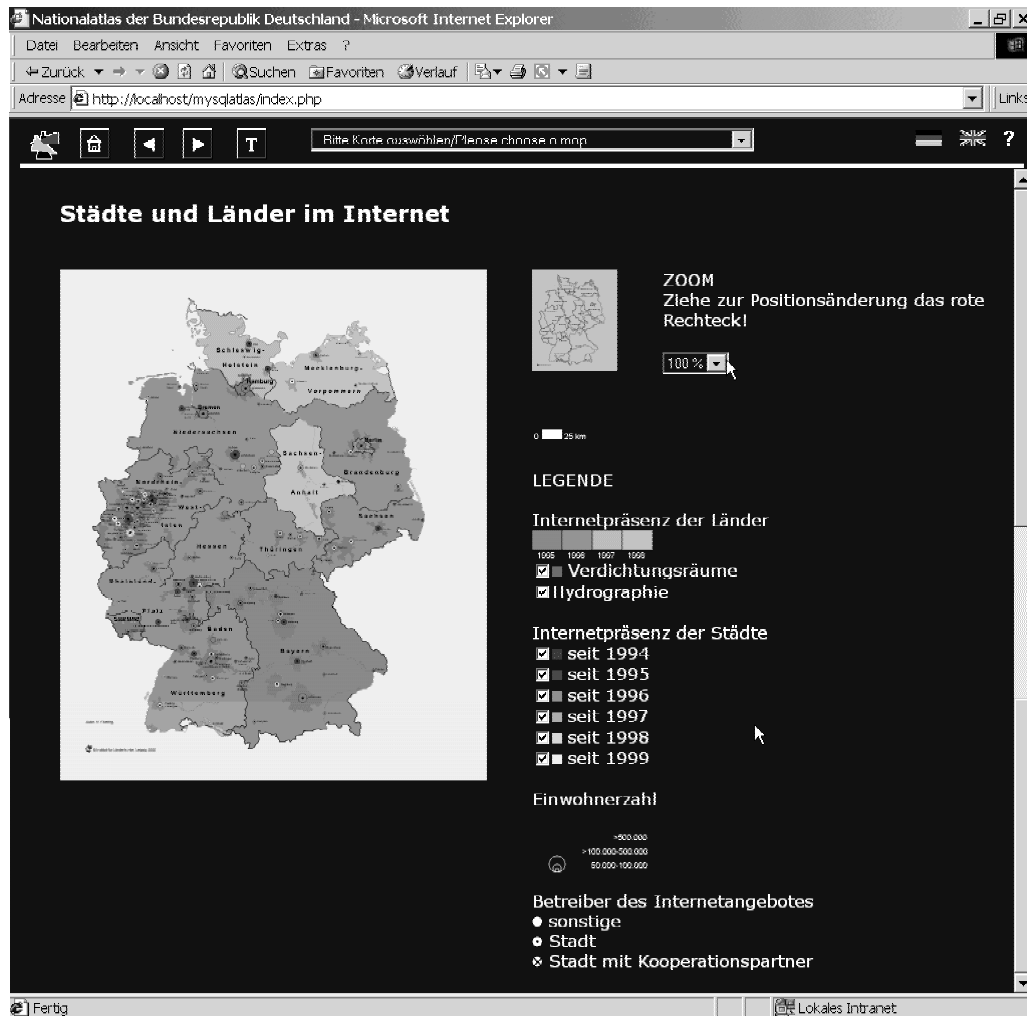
Nationalatlas der Bundesrepublik Deutschland - Microsoft Internet Explorer

Datei Bearbeiten Ansicht Favoriten Extras ?

Zurück Suchen Favoriten Verlauf

Adresse http://localhost/mysqlatlas/index.php

Links

T

Bitte Karte auswählen/Please choose a map

?

Städte und Länder im Internet

Schleswig-Holstein
Hamburg
Mecklenburg-Vorpommern
Bremen
Niedersachsen
Berlin
Sachsen-Anhalt
Brandenburg
Nordrhein-Westfalen
Sachsen
Hessen
Thüringen
Rheinland-Pfalz
Saarland
Baden-Württemberg
Bayern

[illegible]

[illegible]

ZOOM
Ziehe zur Positionsänderung das rote Rechteck!

100 %

0 25 km

LEGENDE

Internetpräsenz der Länder
1995 1996 1997 1998

Verdichtungsräume
Hydrographie

Internetpräsenz der Städte
seit 1994
seit 1995
seit 1996
seit 1997
seit 1998
seit 1999

Einwohnerzahl
>500.000
>100.000-500.000
50.000-100.000

Betreiber des Internetangebotes
sonstige
Stadt
Stadt mit Kooperationspartner

Fertig

Lokales Intranet